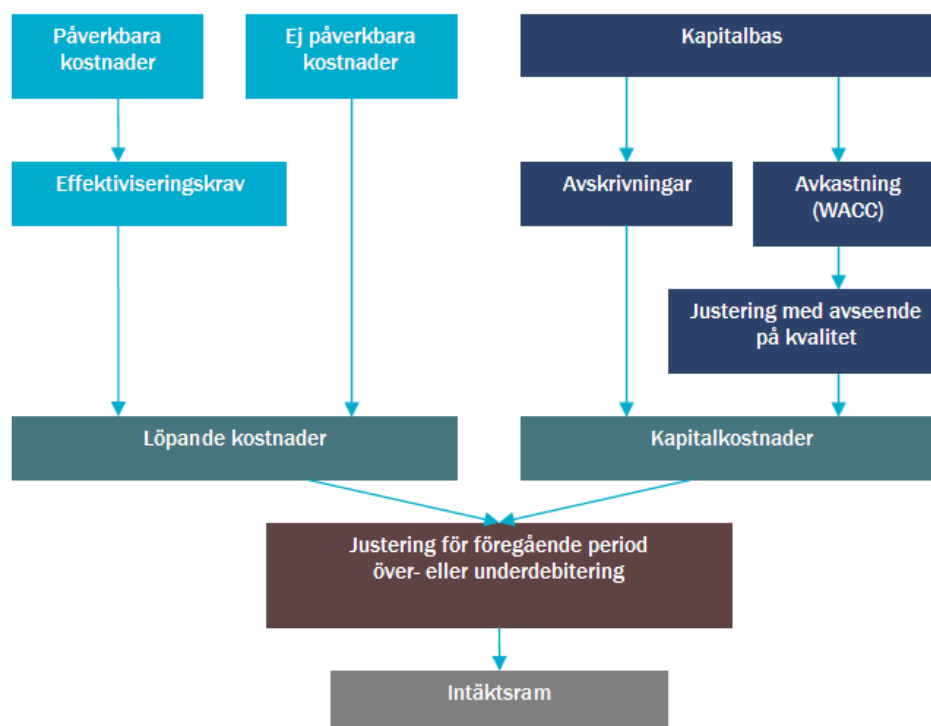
Påverkbara kostnader

Ej påverkbara kostnader

Kapitalbas

Effektiviseringskrav

Avskrivningar

Avkastning (WACC)

Justering med avseende på kvalitet

Löpande kostnader

Kapitalkostnader

Justering för föregående period över- eller underdebitering

Intäktsram